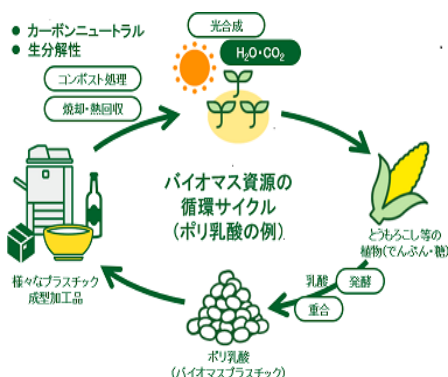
● カーボンニュートラル
● 生分解性

コンポスト処理

焼却・熱回収

光合成

$H_2O \cdot CO_2$

バイオマス資源の
循環サイクル
（ポリ乳酸の例）

とうもろこし等の
植物（でんぷん・糖）

乳酸

発酵

重合

ポリ乳酸
（バイオマスプラスチック）

様々なプラスチック
成型加工品